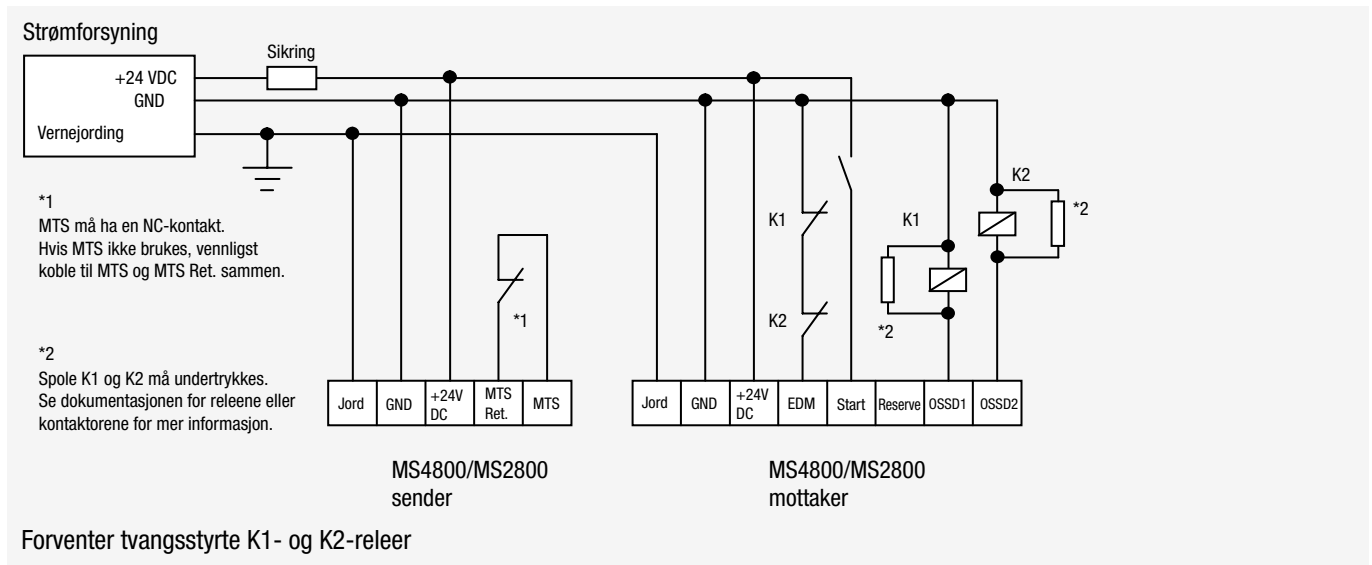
Strømforsyning

+24 VDC
GND
Vernejording

Sikring

*1
MTS må ha en NC-kontakt.
Hvis MTS ikke brukes, vennligst koble til MTS og MTS Ret. sammen.

*2
Spole K1 og K2 må undertrykkes.
Se dokumentasjonen for releene eller kontaktorene for mer informasjon.

*1

K1
K2
K1
K2
*2
*2

| Jord | GND | +24V DC | MTS Ret. | MTS |
|---|---|---|---|---|

| Jord | GND | +24V DC | EDM | Start | Reserve | OSSD1 | OSSD2 |
|---|---|---|---|---|---|---|---|

MS4800/MS2800
sender

MS4800/MS2800
mottaker

Forventer tvangsstyrte K1- og K2-releer